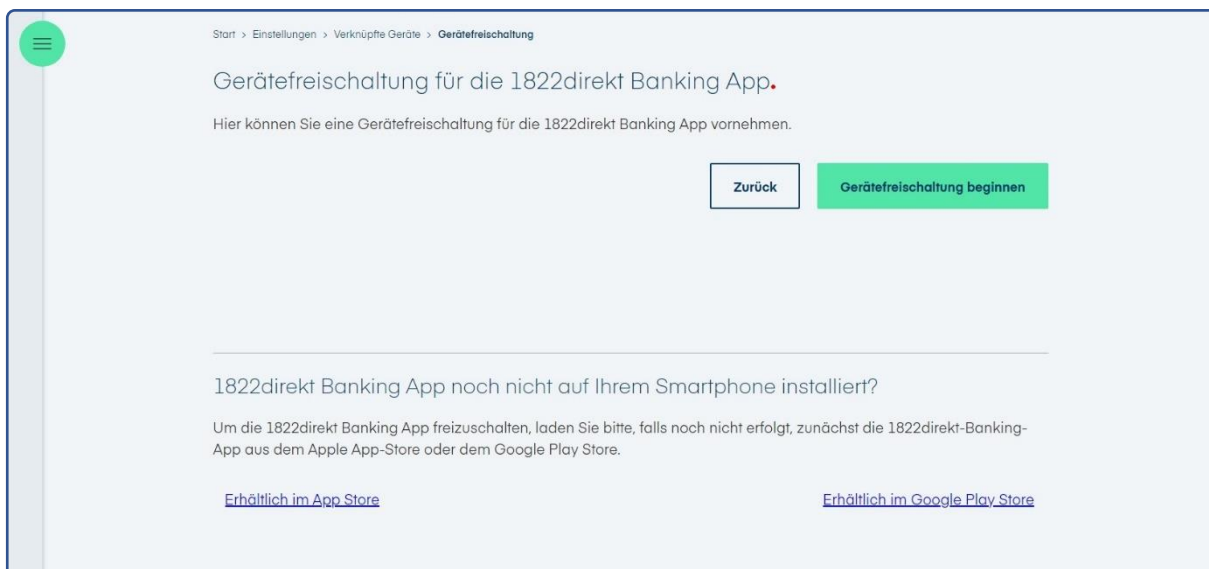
Start > Einstellungen > Verknüpfte Geräte > Gerätefreischaltung

Gerätefreischaltung für die 1822direkt Banking App.

Hier können Sie eine Gerätefreischaltung für die 1822direkt Banking App vornehmen.

Zurück

Gerätefreischaltung beginnen

1822direkt Banking App noch nicht auf Ihrem Smartphone installiert?

Um die 1822direkt Banking App freizuschalten, laden Sie bitte, falls noch nicht erfolgt, zunächst die 1822direkt-Banking-App aus dem Apple App-Store oder dem Google Play Store.

Erhältlich im App Store

Erhältlich im Google Play Store